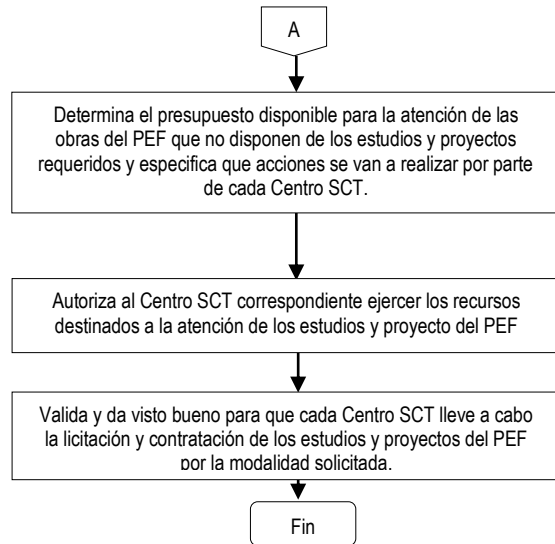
A

Determina el presupuesto disponible para la atención de las obras del PEF que no disponen de los estudios y proyectos requeridos y especifica que acciones se van a realizar por parte de cada Centro SCT.

Autoriza al Centro SCT correspondiente ejercer los recursos destinados a la atención de los estudios y proyecto del PEF

Valida y da visto bueno para que cada Centro SCT lleve a cabo la licitación y contratación de los estudios y proyectos del PEF por la modalidad solicitada.

Fin